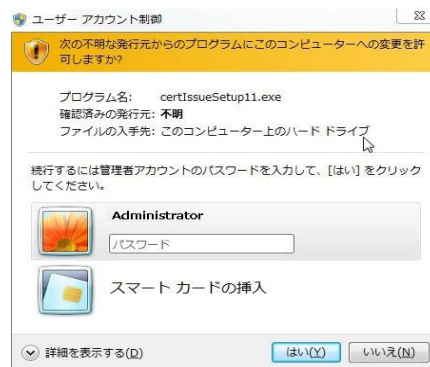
ユーザー アカウント制御

次の不明な発行元からのプログラムにこのコンピューターへの変更を許可しますか?

プログラム名: certIssueSetup11.exe
確認済みの発行元: 不明
ファイルの入手先: このコンピューター上のハード ドライブ

続行するには管理者アカウントのパスワードを入力して、[はい] をクリックしてください。

Administrator
パスワード

スマート カードの挿入

詳細を表示する(D)

はい(Y)
いいえ(N)